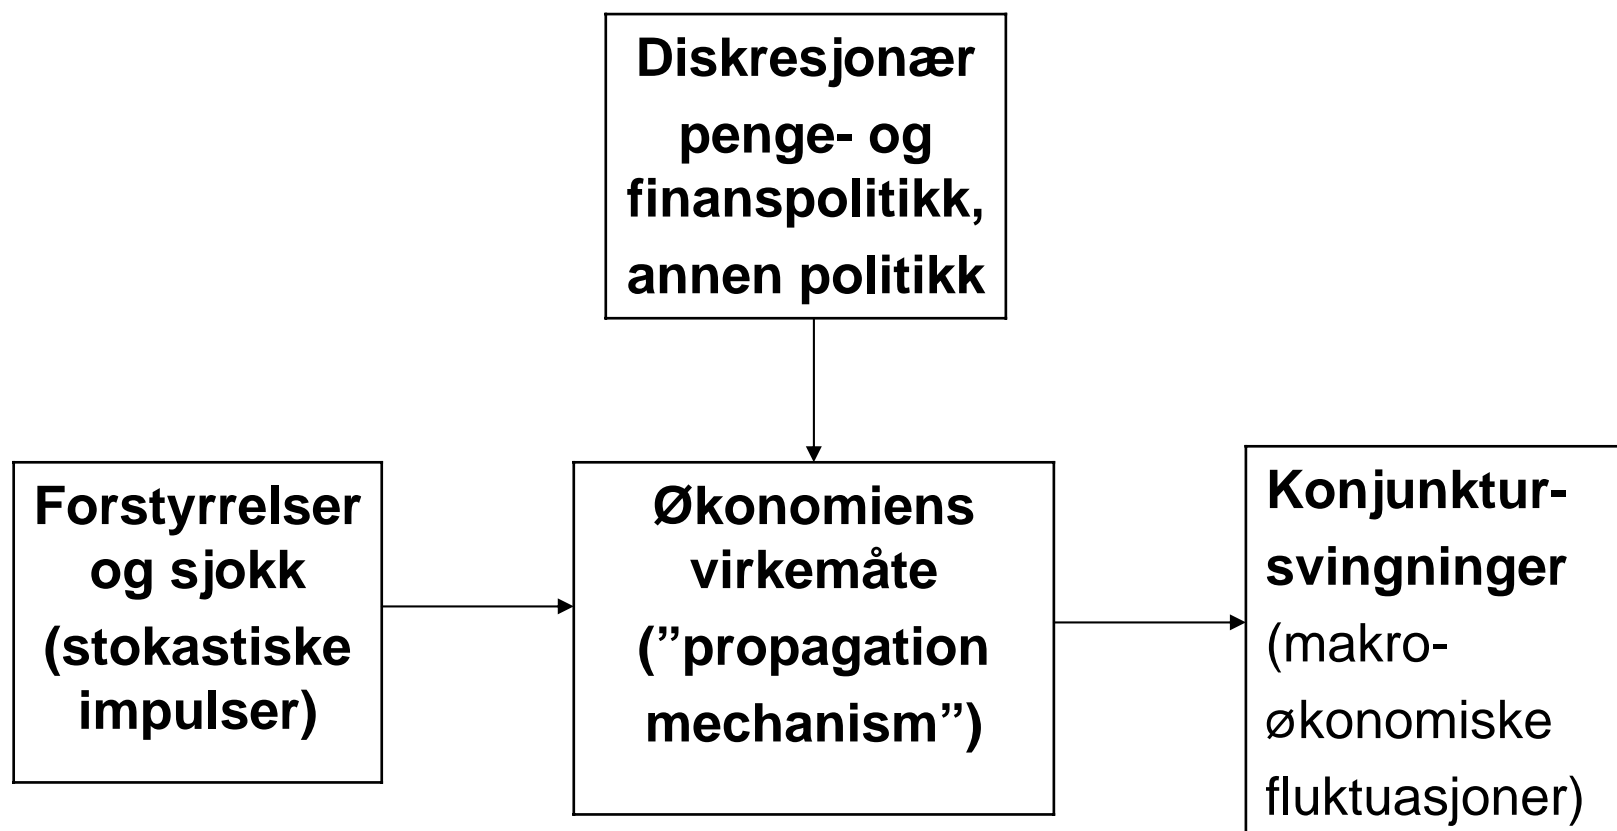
Diskresjonær penge- og finanspolitikk, annen politikk

Forstyrrelser og sjokk (stokastiske impulser)

Økonomiens virkemåte (”propagation mechanism”)

Konjunktursvingninger (makroøkonomiske fluktuasjoner)